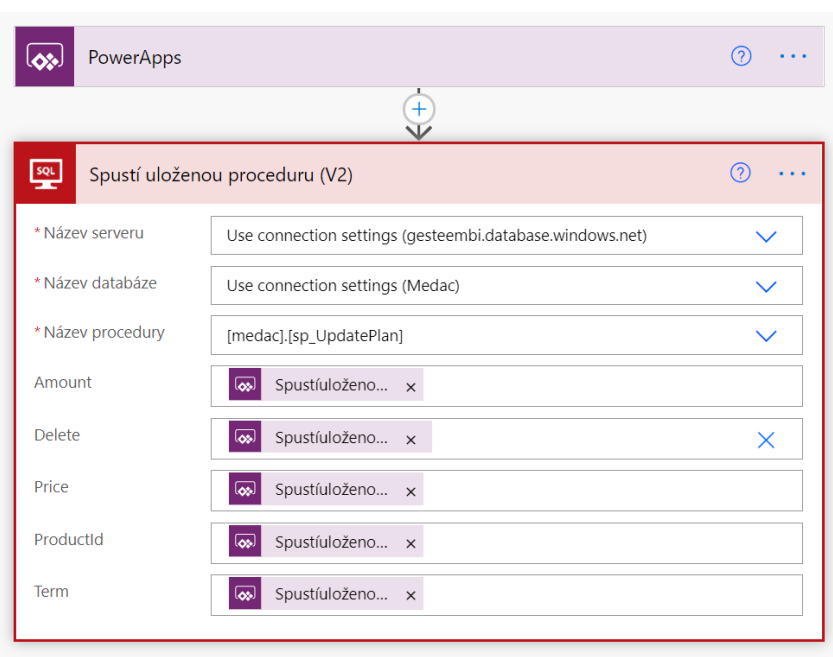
PowerApps

SQL

Spustí uloženou proceduru (V2)

* Název serveru | Use connection settings (gesteembi.database.windows.net)

* Název databáze | Use connection settings (Medac)

* Název procedury | [medac].[sp_UpdatePlan]

Amount | Spustíuloženo... ×

Delete | Spustíuloženo... ×

Price | Spustíuloženo... ×

ProductId | Spustíuloženo... ×

Term | Spustíuloženo... ×